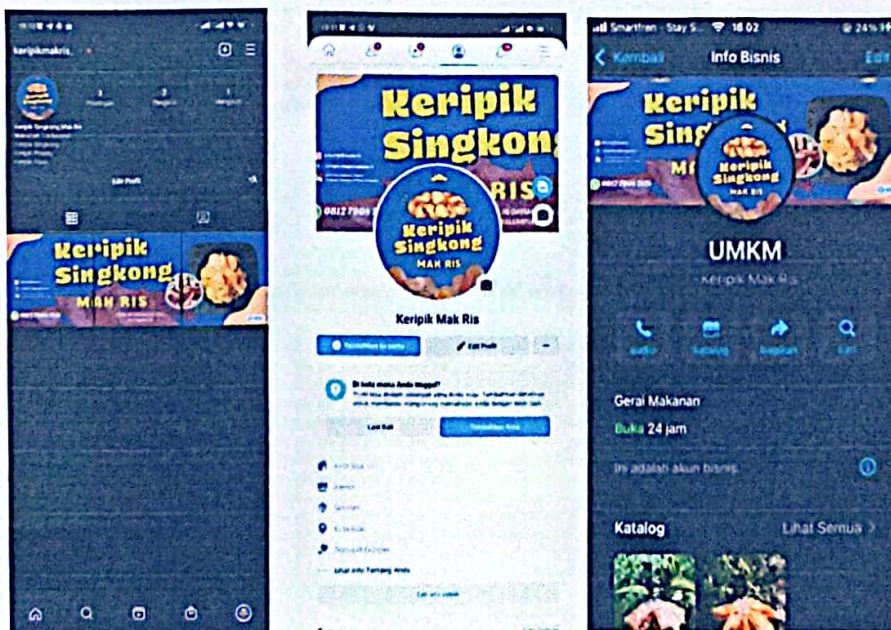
keripikmakris

Keripik Singkong Mak Ris

Edit Profil

Keripik Singkong MAK RIS

Keripik Singkong MAK RIS

Keripik Singkong MAK RIS

Keripik Mak Ris

Di kota mana Anda tinggal?

Smartfren 18.02 24%

Kembali Info Bisnis Edit

Keripik Singkong MAK RIS

Keripik Singkong MAK RIS

UMKM

Keripik Mak Ris

audio katalog bagikan cari

Gerai Makanan

Buka 24 jam

Ini adalah akun bisnis.

Katalog Lihat Semua